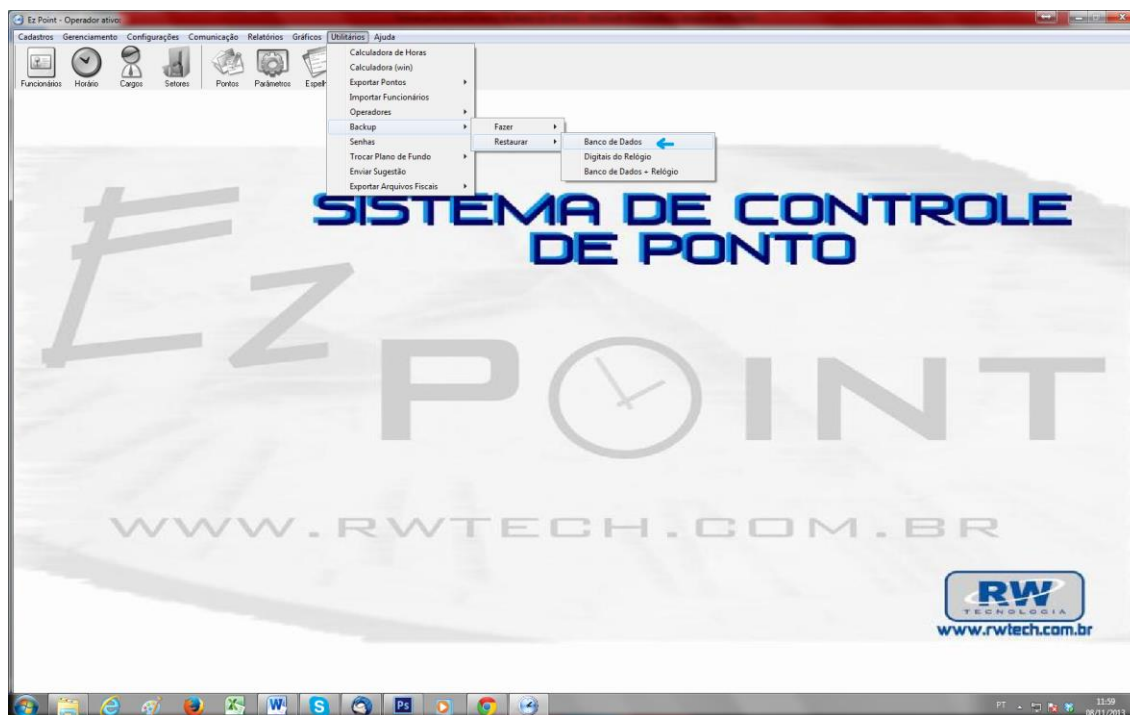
Ez Point - Operador ativo

Cadastros Gerenciamento Configurações Comunicação Relatórios Gráficos Utilitários Ajuda

Funcionários Horário Cargos Setores Pontos Parâmetros Espelh

Calculadora de Horas
Calculadora (win)
Exportar Pontos
Importar Funcionários
Operadores
Backup
Senhas
Trocar Plano de Fundo
Enviar Sugestão
Exportar Arquivos Fiscais

Fazer
Restaurar

Banco de Dados
Digitais do Relógio
Banco de Dados + Relógio

SISTEMA DE CONTROLE DE PONTO

Ez POINT

WWW.RWTECH.COM.BR

RW TECNOLOGIA
www.rwtech.com.br

PT 11:59 08/11/2013